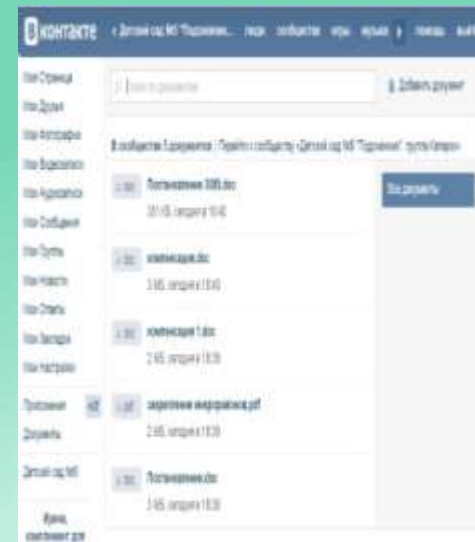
ВКонтакте « Детский сад №5 "Подснежник... люди сообщества игры музыка помощь выйти

Мои Страница
Мои Друзья
Мои Фотографии
Мои Видеозаписи
Мои Аудиозаписи
Мои Сообщения
Мои Группы
Мои Новости
Мои Ответы
Мои Закладки
Мои Настройки

Приложения
Документы

Детский сад №5

Ирина, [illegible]

Поиск по документам

Добавить документ

В сообществе 5 документов | Перейти к сообществу «Детский сад №5 "Подснежник"» группа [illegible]

Все документы

Постановление 3085.doc
20.1.15 сегодня в 16:42

компенсация.doc
3.1.15 сегодня в 13:55

компенсация 1.doc
2.1.15 сегодня в 13:39

закрепление микрорайонов.pdf
2.1.15 сегодня в 13:39

Постановление.doc
3.1.15 сегодня в 13:39